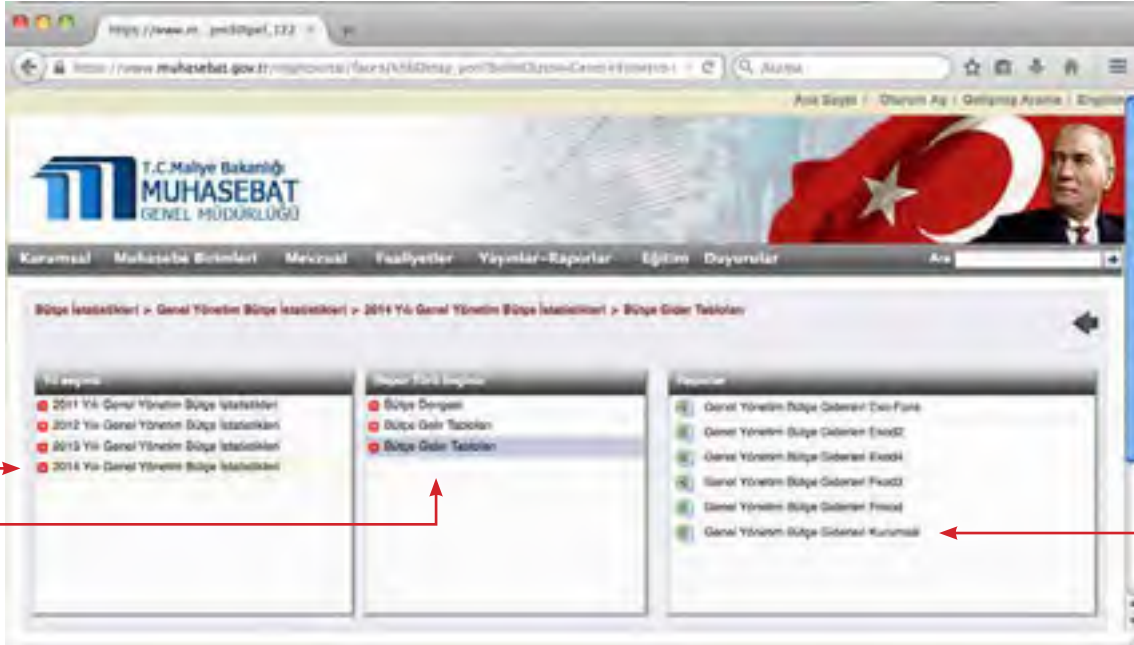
https://www.m...pmSölpart_122 ×

https://www.muhasebat.gov.tr/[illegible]

Arama

Ana Sayfa | Oturum Aç | Gelişmiş Arama | English

T.C.Maliye Bakanlığı
MUHASEBAT
GENEL MÜDÜRLÜĞÜ

Kurumsal Muhasebe Birimleri Mevzuat Faaliyetler Yayınlar-Raporlar Eğitim Duyurular Ara

Bütçe İstatistikleri > Genel Yönetim Bütçe İstatistikleri > 2014 Yılı Genel Yönetim Bütçe İstatistikleri > Bütçe Gider Tabloları

Yıl Seçimi
2011 Yılı Genel Yönetim Bütçe İstatistikleri
2012 Yılı Genel Yönetim Bütçe İstatistikleri
2013 Yılı Genel Yönetim Bütçe İstatistikleri
2014 Yılı Genel Yönetim Bütçe İstatistikleri

Rapor Türü Seçimi
Bütçe Dengesi
Bütçe Gelir Tabloları
Bütçe Gider Tabloları

Raporlar
Genel Yönetim Bütçe Giderleri Ekon-Fonk
Genel Yönetim Bütçe Giderleri Ekod2
Genel Yönetim Bütçe Giderleri Ekod4
Genel Yönetim Bütçe Giderleri Fkod3
Genel Yönetim Bütçe Giderleri Fmod
Genel Yönetim Bütçe Giderleri Kurumsal